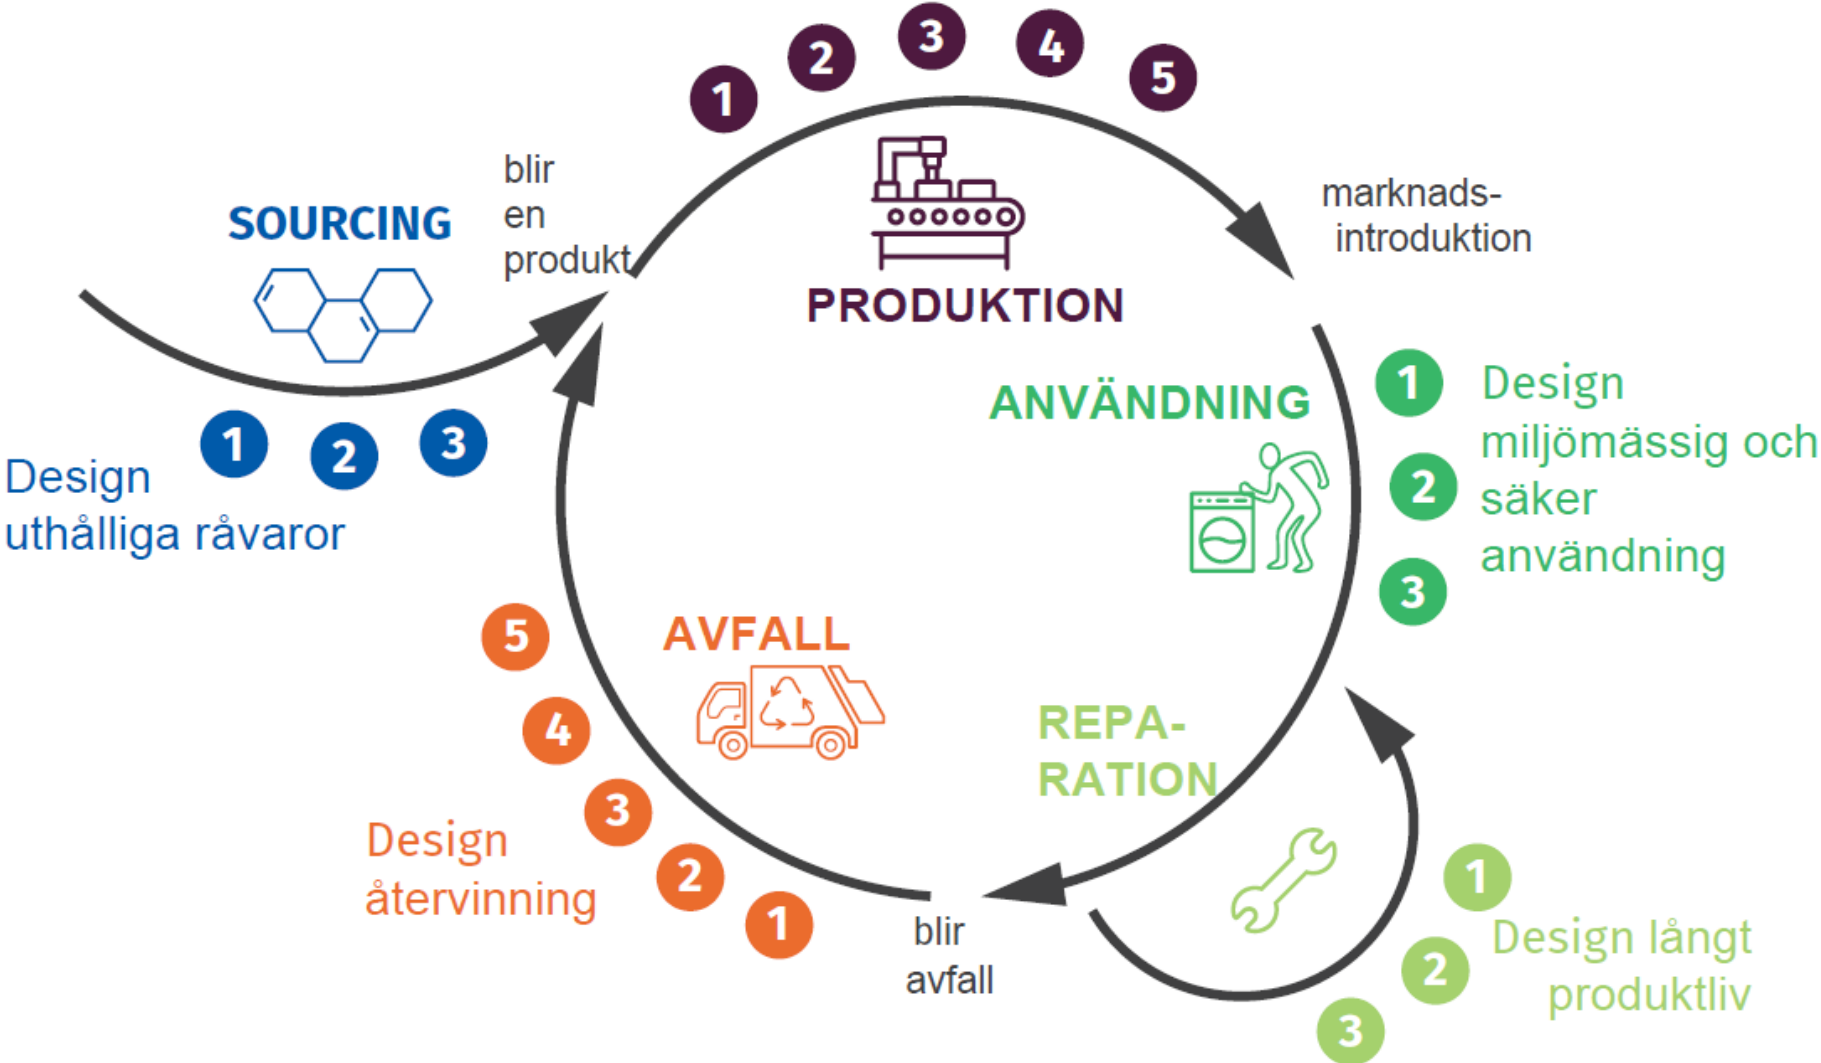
1 2 3 4 5

SOURCING

blir en produkt

PRODUKTION

marknads-introduktion

Design uthålliga råvaror

1 2 3

ANVÄNDNING

1 Design
2 miljömässig och säker
3 användning

5
4
3
2
1

AVFALL

Design återvinning

REPA-RATION

blir avfall

1
2
3

Design långt produktliv